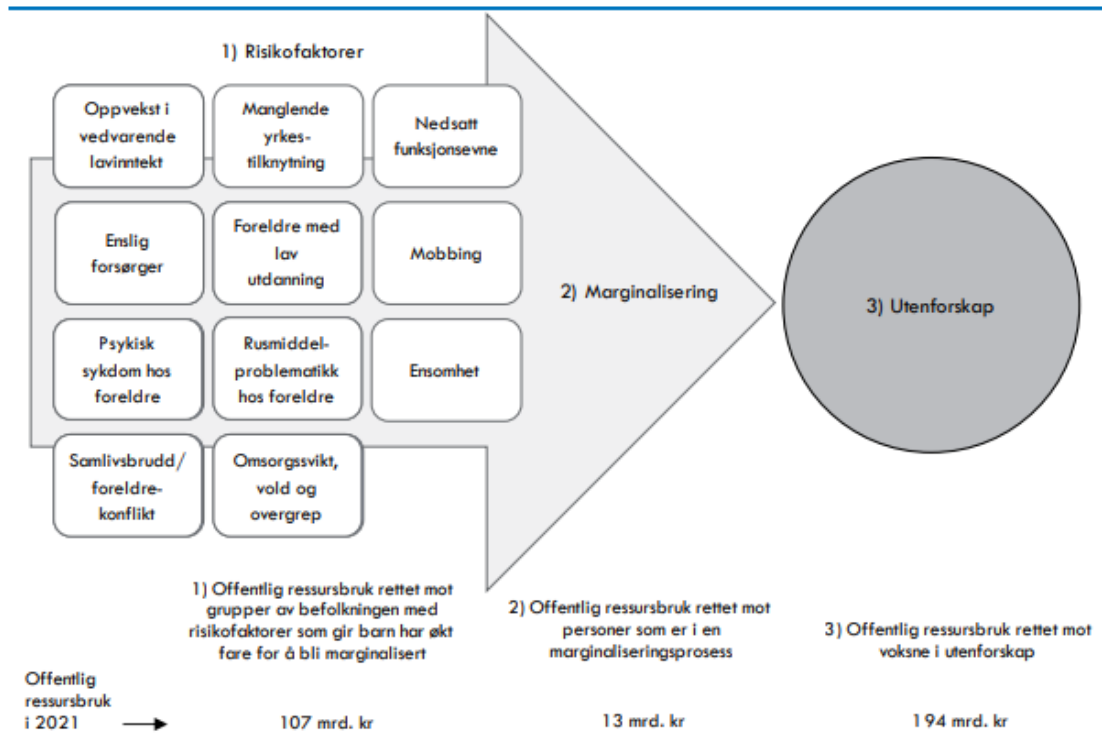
1) Risikofaktorer

Oppvekst i vedvarende lavinntekt

Manglende yrkes-tilknytning

Nedsatt funksjonsevne

Enslig forsørger

Foreldre med lav utdanning

Mobbing

Psykisk sykdom hos foreldre

Rusmiddel-problematikk hos foreldre

Ensomhet

Samlivsbrudd/ foreldre-konflikt

Omsorgssvikt, vold og overgrep

2) Marginalisering

3) Utenforskap

1) Offentlig ressursbruk rettet mot grupper av befolkningen med risikofaktorer som gir barn har økt fare for å bli marginalisert

2) Offentlig ressursbruk rettet mot personer som er i en marginaliseringsprosess

3) Offentlig ressursbruk rettet mot voksne i utenforskap

Offentlig ressursbruk i 2021

107 mrd. kr

13 mrd. kr

194 mrd. kr